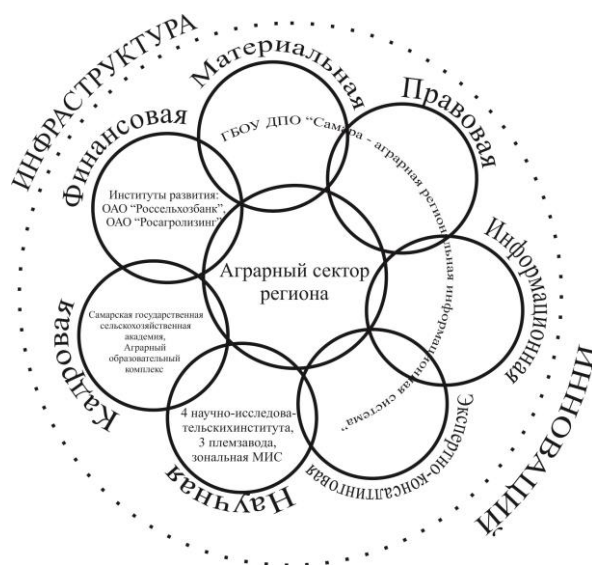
ИНФРАСТРУКТУРА

Материальная

Правовая

Финансовая

Информационная

Кадровая

Научная

Экспертно-консалтинговая

ИННОВАЦИИ

ГБОУ ДПО "Самара - аграрная региональная информационно-консультационная система"

Институты развития: ОАО "Россельхозбанк" ОАО "Росагролизинг"

Аграрный сектор региона

Самарская государственная сельскохозяйственная академия, Аграрный образовательный комплекс

4 научно-исследовательскихинститута, 3 племзавода, зональная МИС